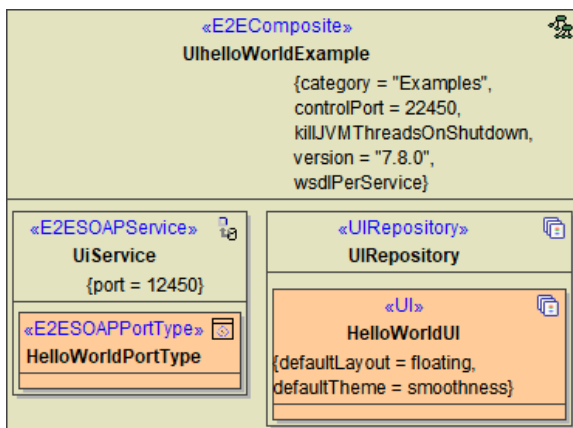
«E2EComposite»
UIhelloWorldExample
{category = "Examples",
controlPort = 22450,
killJVMThreadsOnShutdown,
version = "7.8.0",
wsdlPerService}

«E2ESOAPService»
UiService
{port = 12450}

«E2ESOAPPortType»
HelloWorldPortType

«UIRepository»
UIRepository

«UI»
HelloWorldUI
{defaultLayout = floating,
defaultTheme = smoothness}